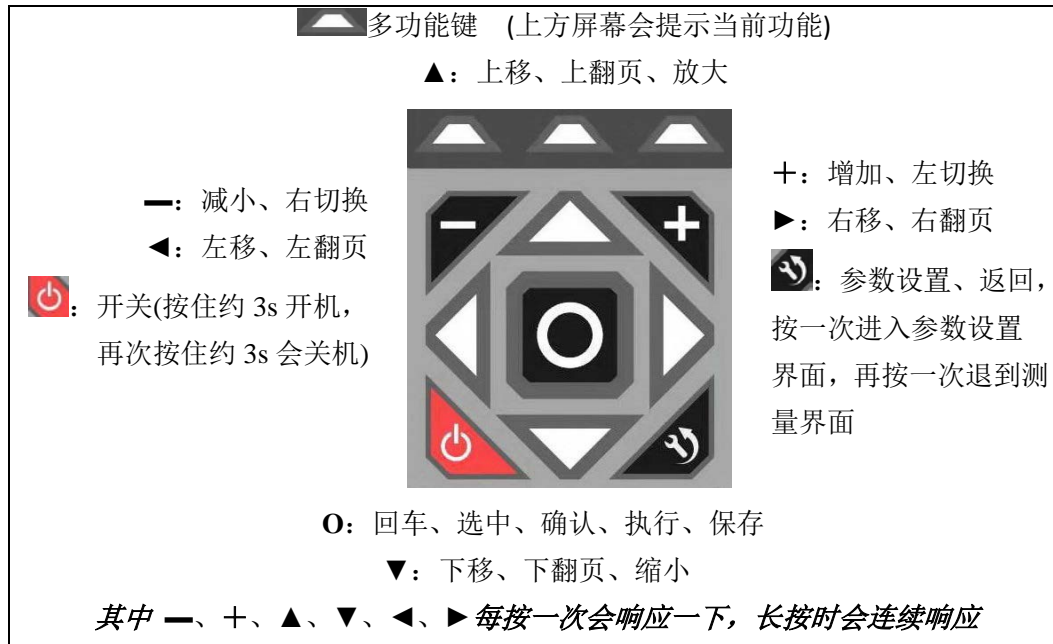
多功能键 (上方屏幕会提示当前功能)

▲：上移、上翻页、放大

━：减小、右切换

◄：左移、左翻页

：开关(按住约 3s 开机，再次按住约 3s 会关机)

＋：增加、左切换

►：右移、右翻页

：参数设置、返回，按一次进入参数设置界面，再按一次退到测量界面

O：回车、选中、确认、执行、保存

▼：下移、下翻页、缩小

其中 ━、＋、▲、▼、◄、►每按一次会响应一下，长按时会连续响应